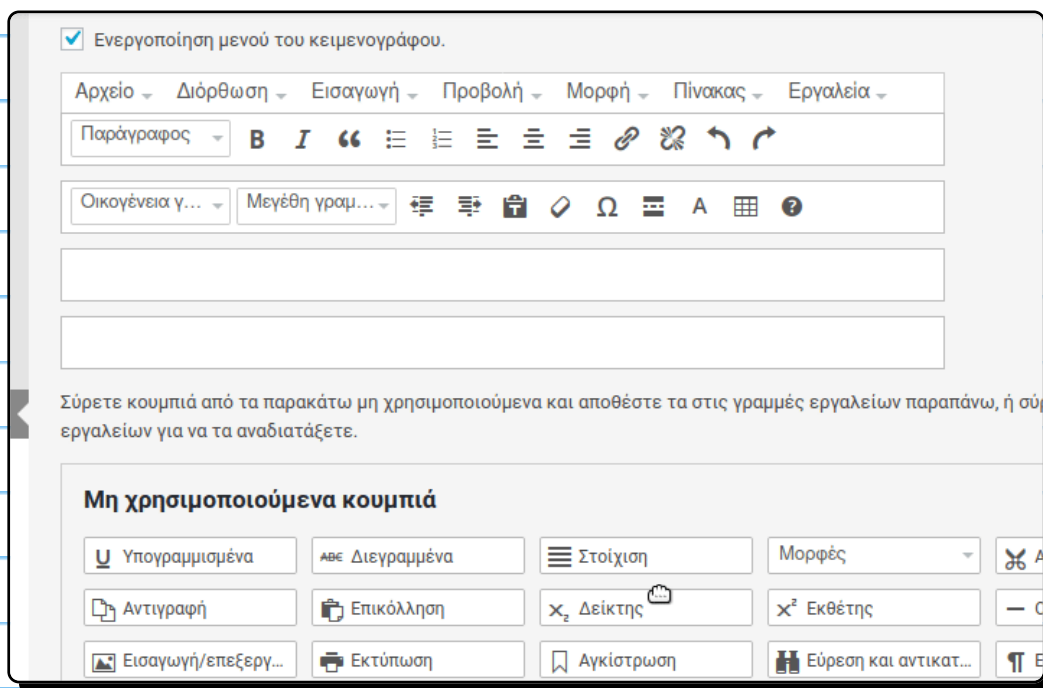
Ενεργοποίηση μενού του κειμενογράφου.

Αρχείο Διόρθωση Εισαγωγή Προβολή Μορφή Πίνακας Εργαλεία

Παράγραφος B I

Οικογένεια γ... Μεγέθη γραμ... Ω A

Σύρετε κουμπιά από τα παρακάτω μη χρησιμοποιούμενα και αποθέστε τα στις γραμμές εργαλείων παραπάνω, ή σύρ εργαλείων για να τα αναδιατάξετε.

Μη χρησιμοποιούμενα κουμπιά

U Υπογραμμισμένα
ABC Διεγραμμένα
Στοίχιση
Μορφές
Αντιγραφή
Επικόλληση
$x_2$ Δείκτης
$x^2$ Εκθέτης
Εισαγωγή/επεξεργ...
Εκτύπωση
Αγκίστρωση
Εύρεση και αντικατ...